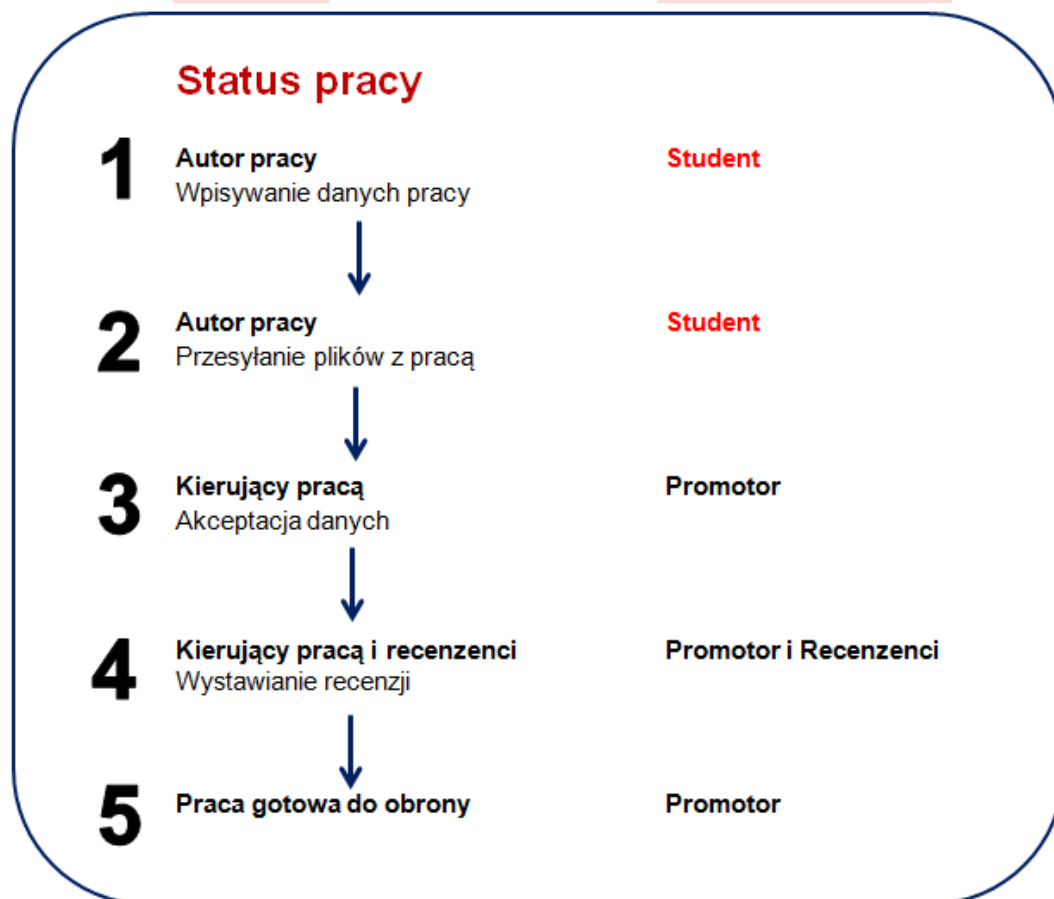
Status pracy

1
Autor pracy
Wpisywanie danych pracy
Student

2
Autor pracy
Przesyłanie plików z pracą
Student

3
Kierujący pracą
Akceptacja danych
Promotor

4
Kierujący pracą i recenzenci
Wystawianie recenzji
Promotor i Recenzenci

5
Praca gotowa do obrony
Promotor